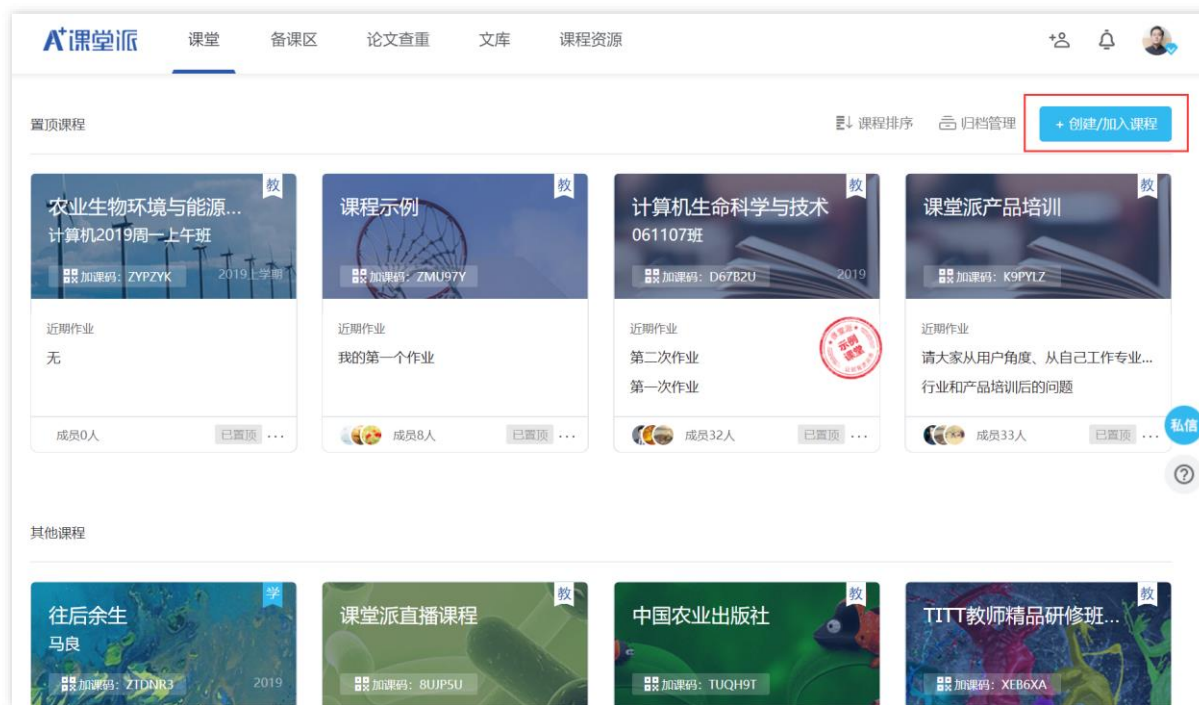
A⁺课堂派 课堂 备课区 论文查重 文库 课程资源

置顶课程

课程排序 归档管理 + 创建/加入课程

教
农业生物环境与能源...
计算机2019周一上午班
加课码：ZYPZYK 2019上学期
近期作业
无
成员0人 已置顶 ···

教
课程示例
加课码：ZMU97Y
近期作业
我的第一个作业
成员8人 已置顶 ···

教
计算机生命科学与技术
061107班
加课码：D67B2U 2019
近期作业
第二次作业
第一次作业
示例课堂
成员32人 已置顶 ···

教
课堂派产品培训
加课码：K9PYLZ
近期作业
请大家从用户角度、从自己工作专业...
行业和产品培训后的问题
成员33人 已置顶 ···

私信

其他课程

学
往后余生
马良
加课码：ZTDNR3 2019

教
课堂派直播课程
加课码：8UJP5U

教
中国农业出版社
加课码：TUQH9T

教
TITT教师精品研修班...
加课码：XEB6XA